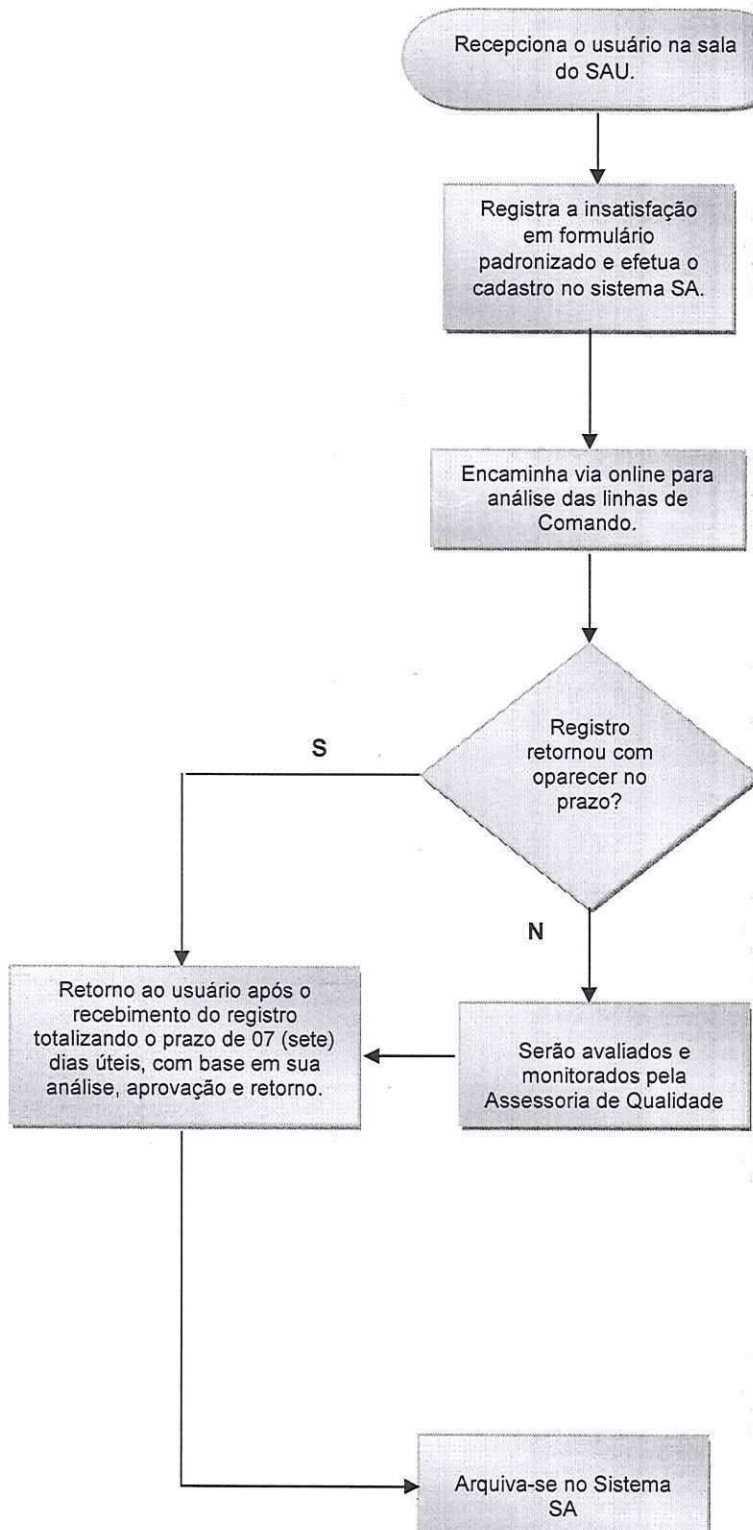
Recepciona o usuário na sala do SAU.

Registra a insatisfação em formulário padronizado e efetua o cadastro no sistema SA.

Encaminha via online para análise das linhas de Comando.

Registro retornou com oparecer no prazo?

S

N

Retorno ao usuário após o recebimento do registro totalizando o prazo de 07 (sete) dias úteis, com base em sua análise, aprovação e retorno.

Serão avaliados e monitorados pela Assessoria de Qualidade

Arquiva-se no Sistema SA